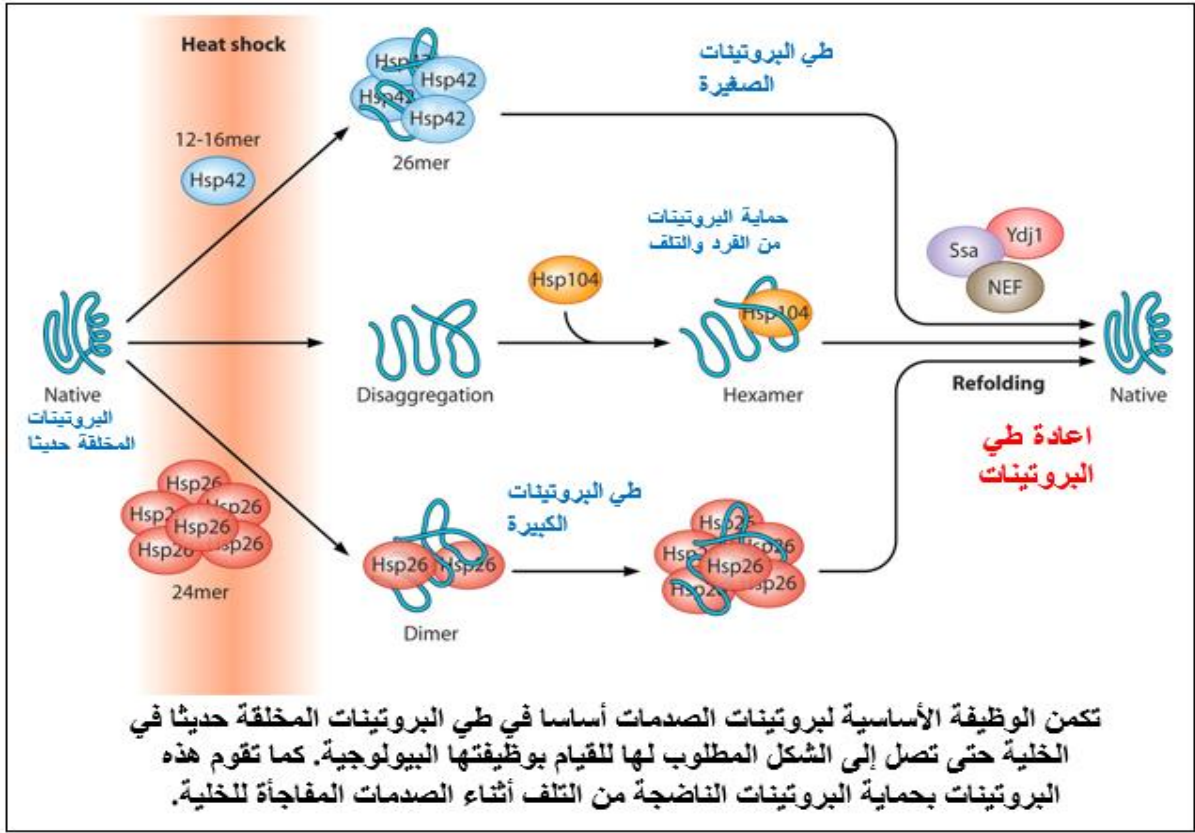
Heat shock

12-16mer

Hsp42

Hsp42 Hsp42 Hsp42 Hsp42

26mer

طي البروتينات الصغيرة

Native

البروتينات المخلقة حديثا

Disaggregation

Hsp104

حماية البروتينات من القرد والتلف

Hsp104

Hexamer

Ssa Ydj1 NEF

Refolding

Native

اعادة طي البروتينات

Hsp26 Hsp26 Hsp26 Hsp26 Hsp26 Hsp26

24mer

Hsp26 Hsp26

Dimer

طي البروتينات الكبيرة

Hsp26 Hsp26 Hsp26 Hsp26 Hsp26 Hsp26

تكمن الوظيفة الأساسية لبروتينات الصدمات أساسا في طي البروتينات المخلقة حديثا في الخلية حتى تصل إلى الشكل المطلوب لها للقيام بوظيفتها البيولوجية. كما تقوم هذه البروتينات بحماية البروتينات الناضجة من التلف أثناء الصدمات المفاجأة للخلية.